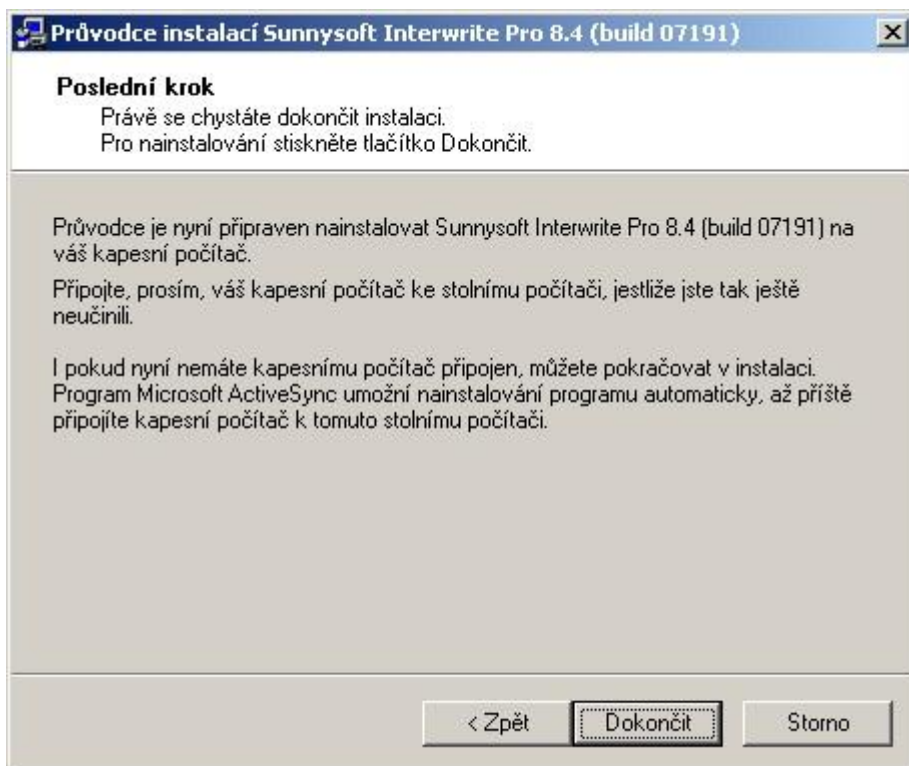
Průvodce instalací Sunnysoft Interwrite Pro 8.4 (build 07191)

Poslední krok
Právě se chystáte dokončit instalaci.
Pro nainstalování stiskněte tlačítko Dokončit.

Průvodce je nyní připraven nainstalovat Sunnysoft Interwrite Pro 8.4 (build 07191) na váš kapesní počítač.

Připojte, prosím, váš kapesní počítač ke stolnímu počítači, jestliže jste tak ještě neučinili.

I pokud nyní nemáte kapesnímu počítač připojen, můžete pokračovat v instalaci. Program Microsoft ActiveSync umožní nainstalování programu automaticky, až příště připojíte kapesní počítač k tomuto stolnímu počítači.

< Zpět Dokončit Storno